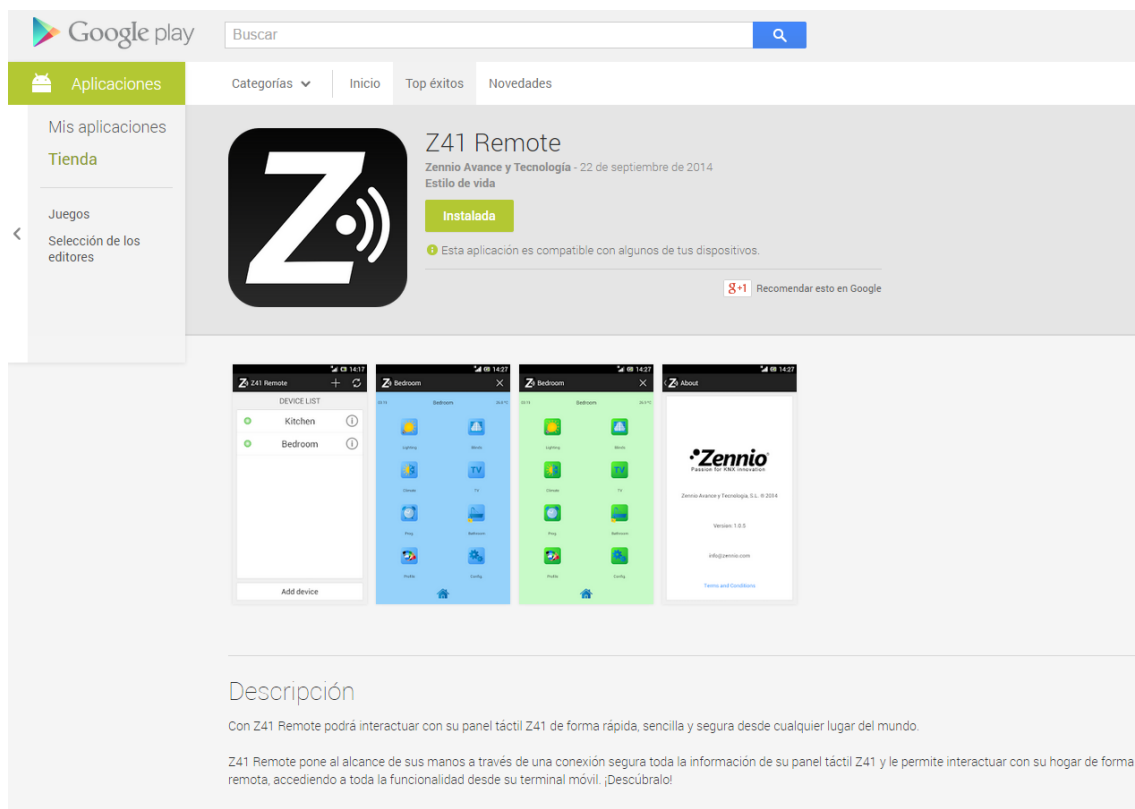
Google play

Buscar

Aplicaciones

Categorías

Inicio

Top éxitos

Novedades

Mis aplicaciones

Tienda

Juegos

Selección de los editores

Z41 Remote

Zennio Avance y Tecnología - 22 de septiembre de 2014

Estilo de vida

Instalada

Esta aplicación es compatible con algunos de tus dispositivos.

g+1 Recomendar esto en Google

14:17

Z41 Remote

DEVICE LIST

Kitchen

Bedroom

Add device

14:27

Bedroom

Bedroom

Lighting

Blinds

Climate

TV

Ring

Bathroom

Profile

Config

14:27

Bedroom

Bedroom

Lighting

Blinds

Climate

TV

Ring

Bathroom

Profile

Config

14:27

About

Zennio

Passion for KNX innovation

Zennio Avance y Tecnología, S.L. © 2014

Version 1.0.0

info@zennio.com

Terms and Conditions

Descripción

Con Z41 Remote podrá interactuar con su panel táctil Z41 de forma rápida, sencilla y segura desde cualquier lugar del mundo.

Z41 Remote pone al alcance de sus manos a través de una conexión segura toda la información de su panel táctil Z41 y le permite interactuar con su hogar de forma remota, accediendo a toda la funcionalidad desde su terminal móvil. ¡Descúbralo!